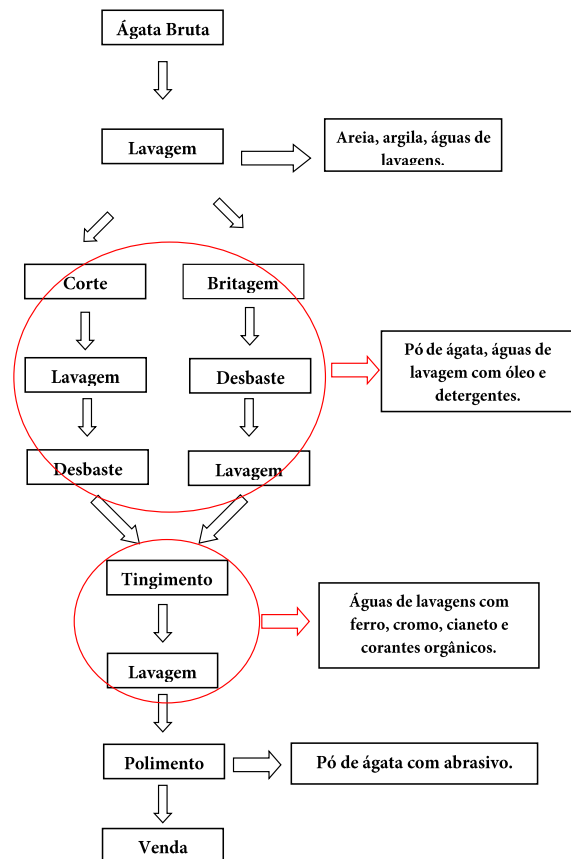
Ágata Bruta

Lavagem

Areia, argila, águas de lavagens.

Corte

Britagem

Lavagem

Desbaste

Pó de ágata, águas de lavagem com óleo e detergentes.

Desbaste

Lavagem

Tingimento

Águas de lavagens com ferro, cromo, cianeto e corantes orgânicos.

Lavagem

Polimento

Pó de ágata com abrasivo.

Venda